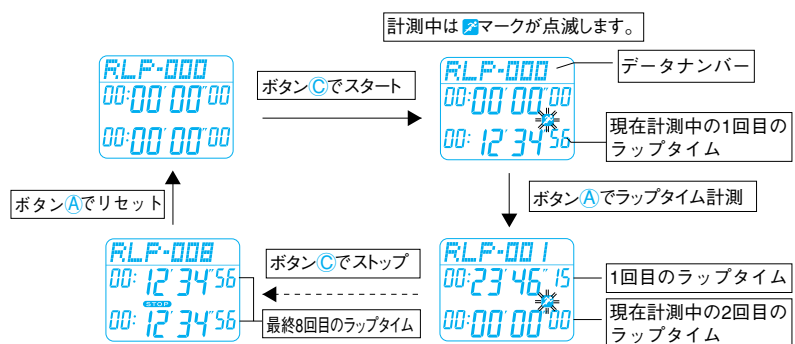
計測中は マークが点滅します。

RLP-000
00:00'00"00
00:00'00"00

ボタンⒸでスタート

RLP-000
00:00'00"00
00: 12'34"56

データナンバー

現在計測中の1回目のラップタイム

ボタンⒶでリセット

ボタンⒶでラップタイム計測

RLP-008
00: 12'34"56
STOP
00: 12'34"56

ボタンⒸでストップ

最終8回目のラップタイム

RLP-001
00:23'46"15
00:00'00"00

1回目のラップタイム

現在計測中の2回目のラップタイム